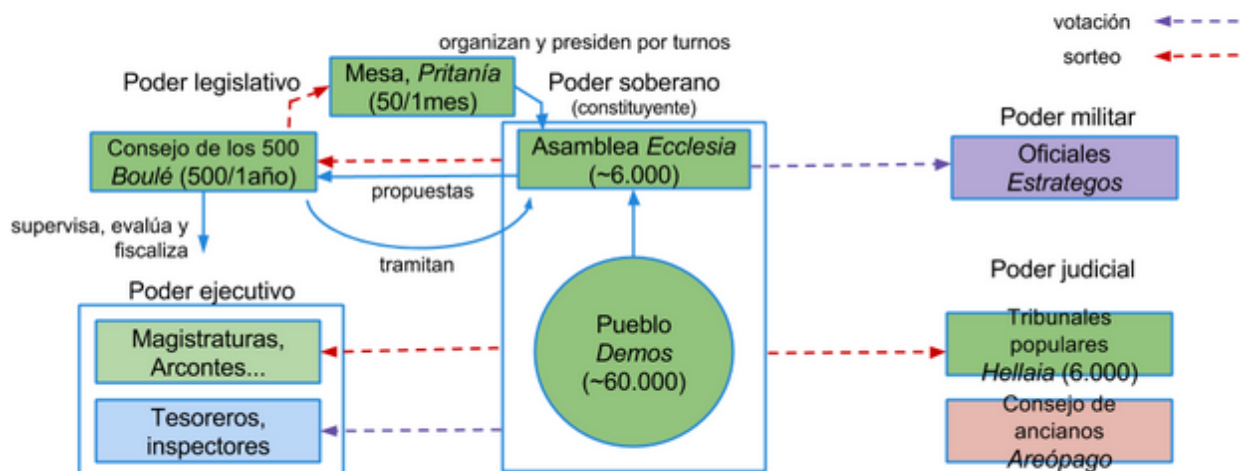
votación

sorteo

organizan y presiden por turnos

Poder legislativo

Mesa, *Pritanía*
(50/1mes)

Poder soberano
(constituyente)

Consejo de los 500
*Boulé* (500/1año)

Asamblea *Ecclesia*
(~6.000)

Poder militar

Oficiales
*Estrategos*

propuestas

supervisa, evalúa y fiscaliza

tramitan

Poder judicial

Poder ejecutivo

Magistraturas,
Arcontes...

Pueblo
*Demos*
(~60.000)

Tribunales populares
*Hellaia* (6.000)

Tesoreros,
inspectores

Consejo de ancianos
*Areópago*